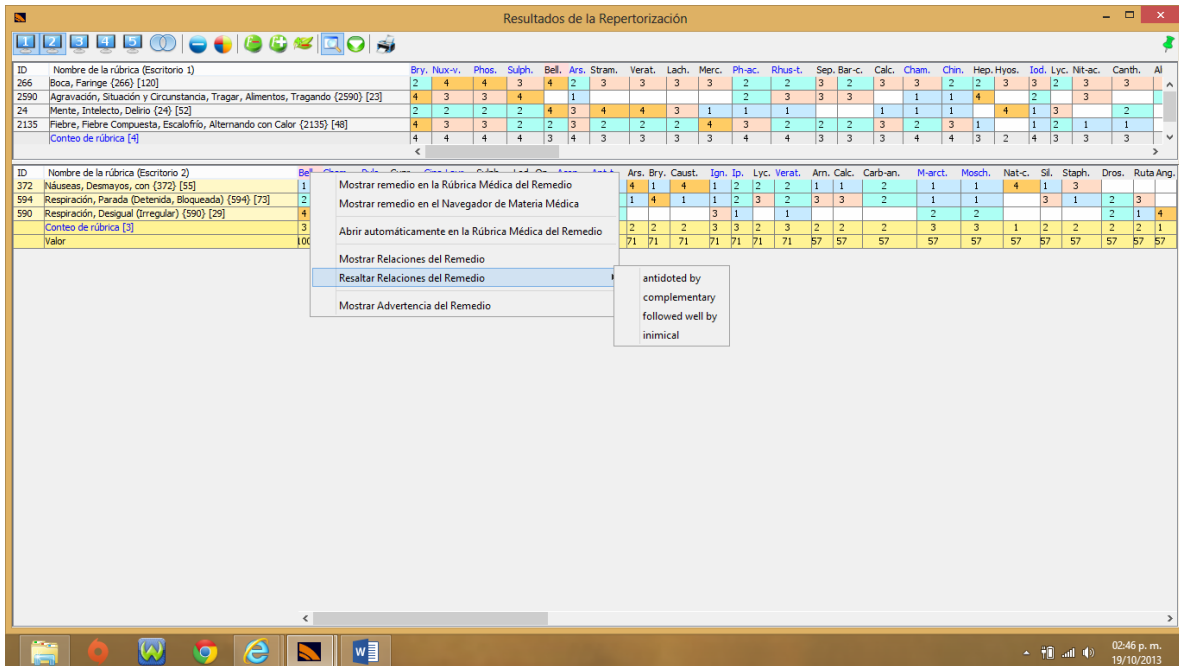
Resultados de la Repertorización

1 2 3 4 5

| ID | Nombre de la rúbrica (Escritorio 1) | Bry. | Nux-v. | Phos. | Sulph. | Bell. | Ars. | Stram. | Verat. | Lach. | Merc. | Ph-ac. | Rhus-t. | Sep. | Bar-c. | Calc. | Cham. | Chin. | Hep. | Hyos. | Iod. | Lyc. | Nit-ac. | Canth. | Al |
|---|---|---|---|---|---|---|---|---|---|---|---|---|---|---|---|---|---|---|---|---|---|---|---|---|---|
| 266 | Boca, Faringe {266} [120] | 2 | 4 | 4 | 3 | 4 | 2 | 3 | 3 | 3 | 3 | 2 | 2 | 3 | 2 | 3 | 3 | 2 | 2 | 3 | 3 | 2 | 3 | 3 | |
| 2590 | Agravación, Situación y Circunstancia, Tragar, Alimentos, Tragando {2590} [23] | 4 | 3 | 3 | 4 | | 1 | | | | | 2 | 3 | 3 | 3 | | 1 | 1 | 4 | | 2 | | 3 | | |
| 24 | Mente, Intelecto, Delirio {24} [52] | 2 | 2 | 2 | 2 | 4 | 3 | 4 | 4 | 3 | 1 | 1 | 1 | | | 1 | 1 | 1 | | 4 | 1 | 3 | | 2 | |
| 2135 | Fiebre, Fiebre Compuesta, Escalofrío, Alternando con Calor {2135} [48] | 4 | 3 | 3 | 2 | 2 | 3 | 2 | 2 | 2 | 4 | 3 | 2 | 2 | 2 | 3 | 2 | 3 | 1 | | 1 | 2 | 1 | 1 | |
| | Conteo de rúbrica [4] | 4 | 4 | 4 | 4 | 3 | 4 | 3 | 3 | 3 | 3 | 4 | 4 | 3 | 3 | 3 | 4 | 4 | 3 | 2 | 4 | 3 | 3 | 3 | |

| ID | Nombre de la rúbrica (Escritorio 2) | Bell. | ... | Ars. | Bry. | Caust. | Ign. | Ip. | Lyc. | Verat. | Arn. | Calc. | Carb-an. | M-arct. | Mosch. | Nat-c. | Sil. | Staph. | Dros. | Ruta | Ang. |
|---|---|---|---|---|---|---|---|---|---|---|---|---|---|---|---|---|---|---|---|---|---|
| 372 | Náuseas, Desmayos, con {372} [55] | 1 | | 4 | 1 | 4 | 1 | 2 | 2 | 2 | 1 | 1 | 2 | 1 | 1 | 4 | 1 | 3 | | | |
| 594 | Respiración, Parada (Detenida, Bloqueada) {594} [73] | 2 | | 1 | 4 | 1 | 1 | 2 | 3 | 2 | 3 | 3 | 2 | 1 | 1 | | 3 | 1 | 2 | 3 | |
| 590 | Respiración, Desigual (Irregular) {590} [29] | 4 | | | | | 3 | 1 | | 1 | | | | 2 | 2 | | | | 2 | 1 | 4 |
| | Conteo de rúbrica [3] | 3 | | 2 | 2 | 2 | 3 | 3 | 2 | 3 | 2 | 2 | 2 | 3 | 3 | 1 | 2 | 2 | 2 | 2 | 1 |
| | Valor | 100 | | 71 | 71 | 71 | 71 | 71 | 71 | 71 | 57 | 57 | 57 | 57 | 57 | 57 | 57 | 57 | 57 | 57 | 57 |

Mostrar remedio en la Rúbrica Médica del Remedio
Mostrar remedio en el Navegador de Materia Médica
Abrir automáticamente en la Rúbrica Médica del Remedio
Mostrar Relaciones del Remedio
Resaltar Relaciones del Remedio
Mostrar Advertencia del Remedio

antidoted by
complementary
followed well by
inimical

02:46 p. m.
19/10/2013